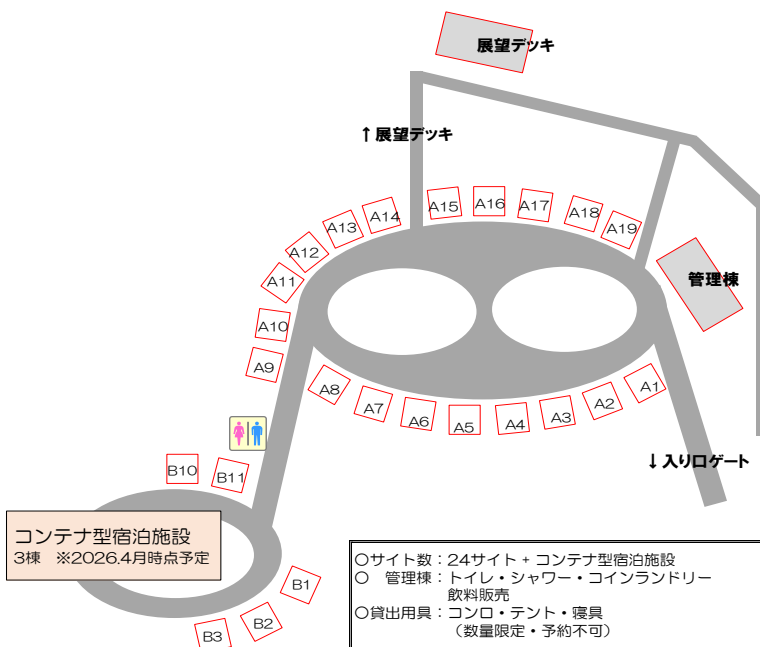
展望デッキ

↑展望デッキ

A15 A16 A17 A18 A19
A14 A13 A12 A11 A10 A9
A8 A7 A6 A5 A4 A3 A2 A1

管理棟

↓入りロゲート

B10 B11

コンテナ型宿泊施設
3棟 ※2026.4月時点予定

B1 B2 B3

○サイト数：24サイト + コンテナ型宿泊施設
○ 管理棟：トイレ・シャワー・コインランドリー
飲料販売
○貸出用具：コンロ・テント・寝具
（数量限定・予約不可）